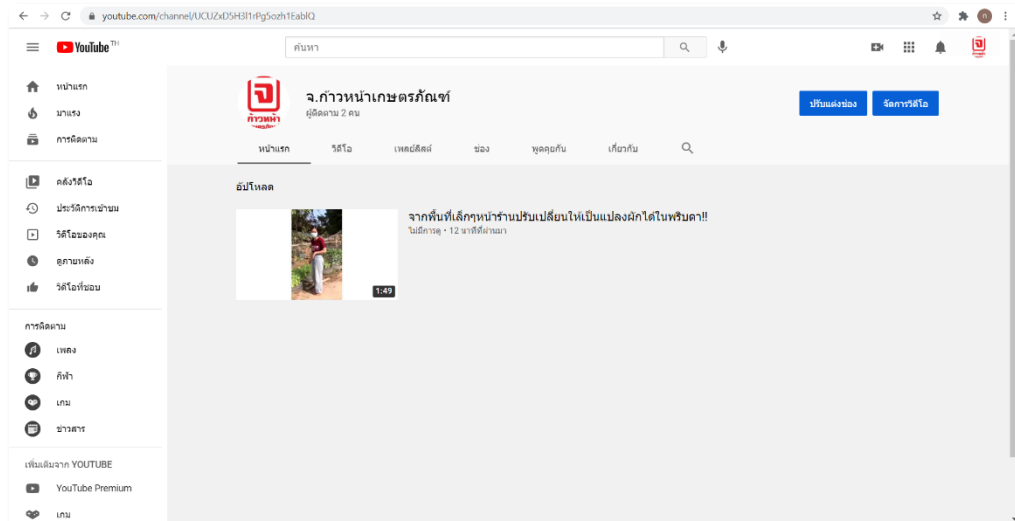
youtube.com/channel/UCUZxD5H3l1rPg5ozh1EablQ

YouTube TH

ค้นหา

หน้าแรก
มาแรง
การติดตาม

คลังวิดีโอ
ประวัติการเข้าชม
วิดีโอของคุณ
ดูภายหลัง
วิดีโอที่ชอบ

การติดตาม
เพลง
กีฬา
เกม
ข่าวสาร

เพิ่มเติมจาก YOUTUBE
YouTube Premium
เกม

จ
ก้าวหน้า

จ.ก้าวหน้าเกษตรภัณฑ์
ผู้ติดตาม 2 คน

ปรับแต่งช่อง
จัดการวิดีโอ

หน้าแรก
วิดีโอ
เพลย์ลิสต์
ช่อง
พูดคุยกัน
เกี่ยวกับ

อัปโหลด

1:49

จากพื้นที่เล็กๆหน้าร้านปรับเปลี่ยนให้เป็นแปลงผักได้ในพริบตา!!
ไม่มีการดู • 12 นาทีที่ผ่านมา